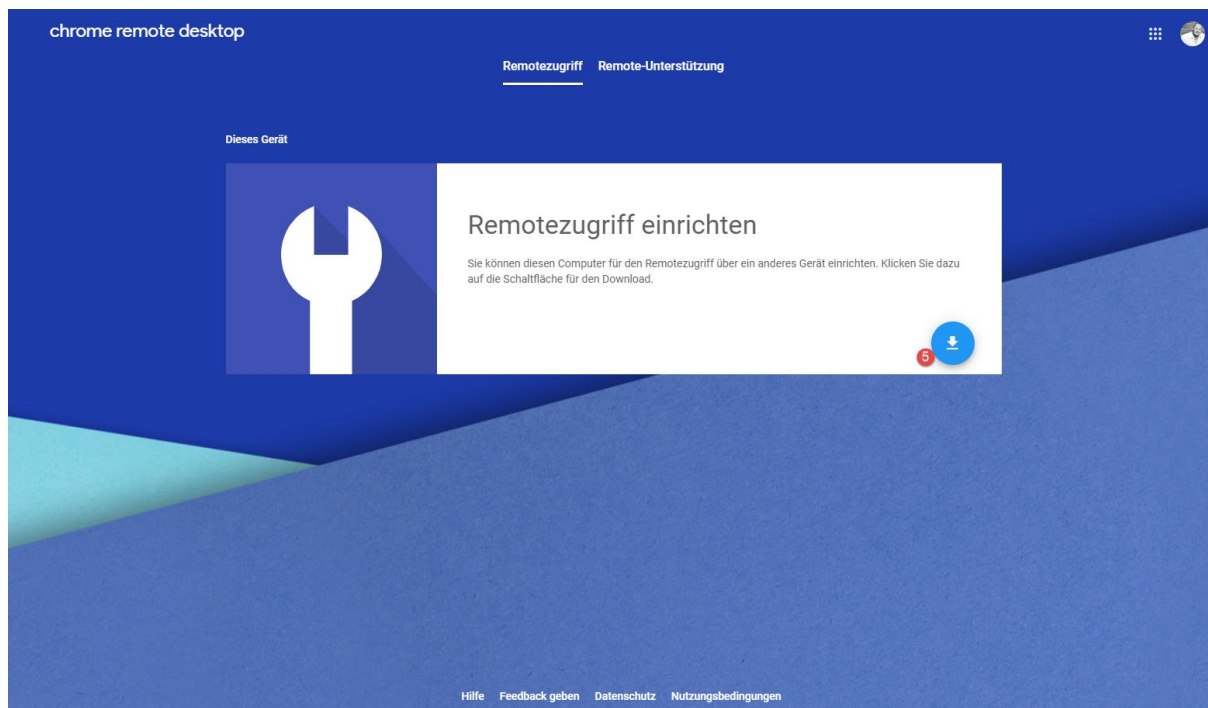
chrome remote desktop

Remotezugriff Remote-Unterstützung

Dieses Gerät

Remotezugriff einrichten

Sie können diesen Computer für den Remotezugriff über ein anderes Gerät einrichten. Klicken Sie dazu auf die Schaltfläche für den Download.

5

Hilfe Feedback geben Datenschutz Nutzungsbedingungen